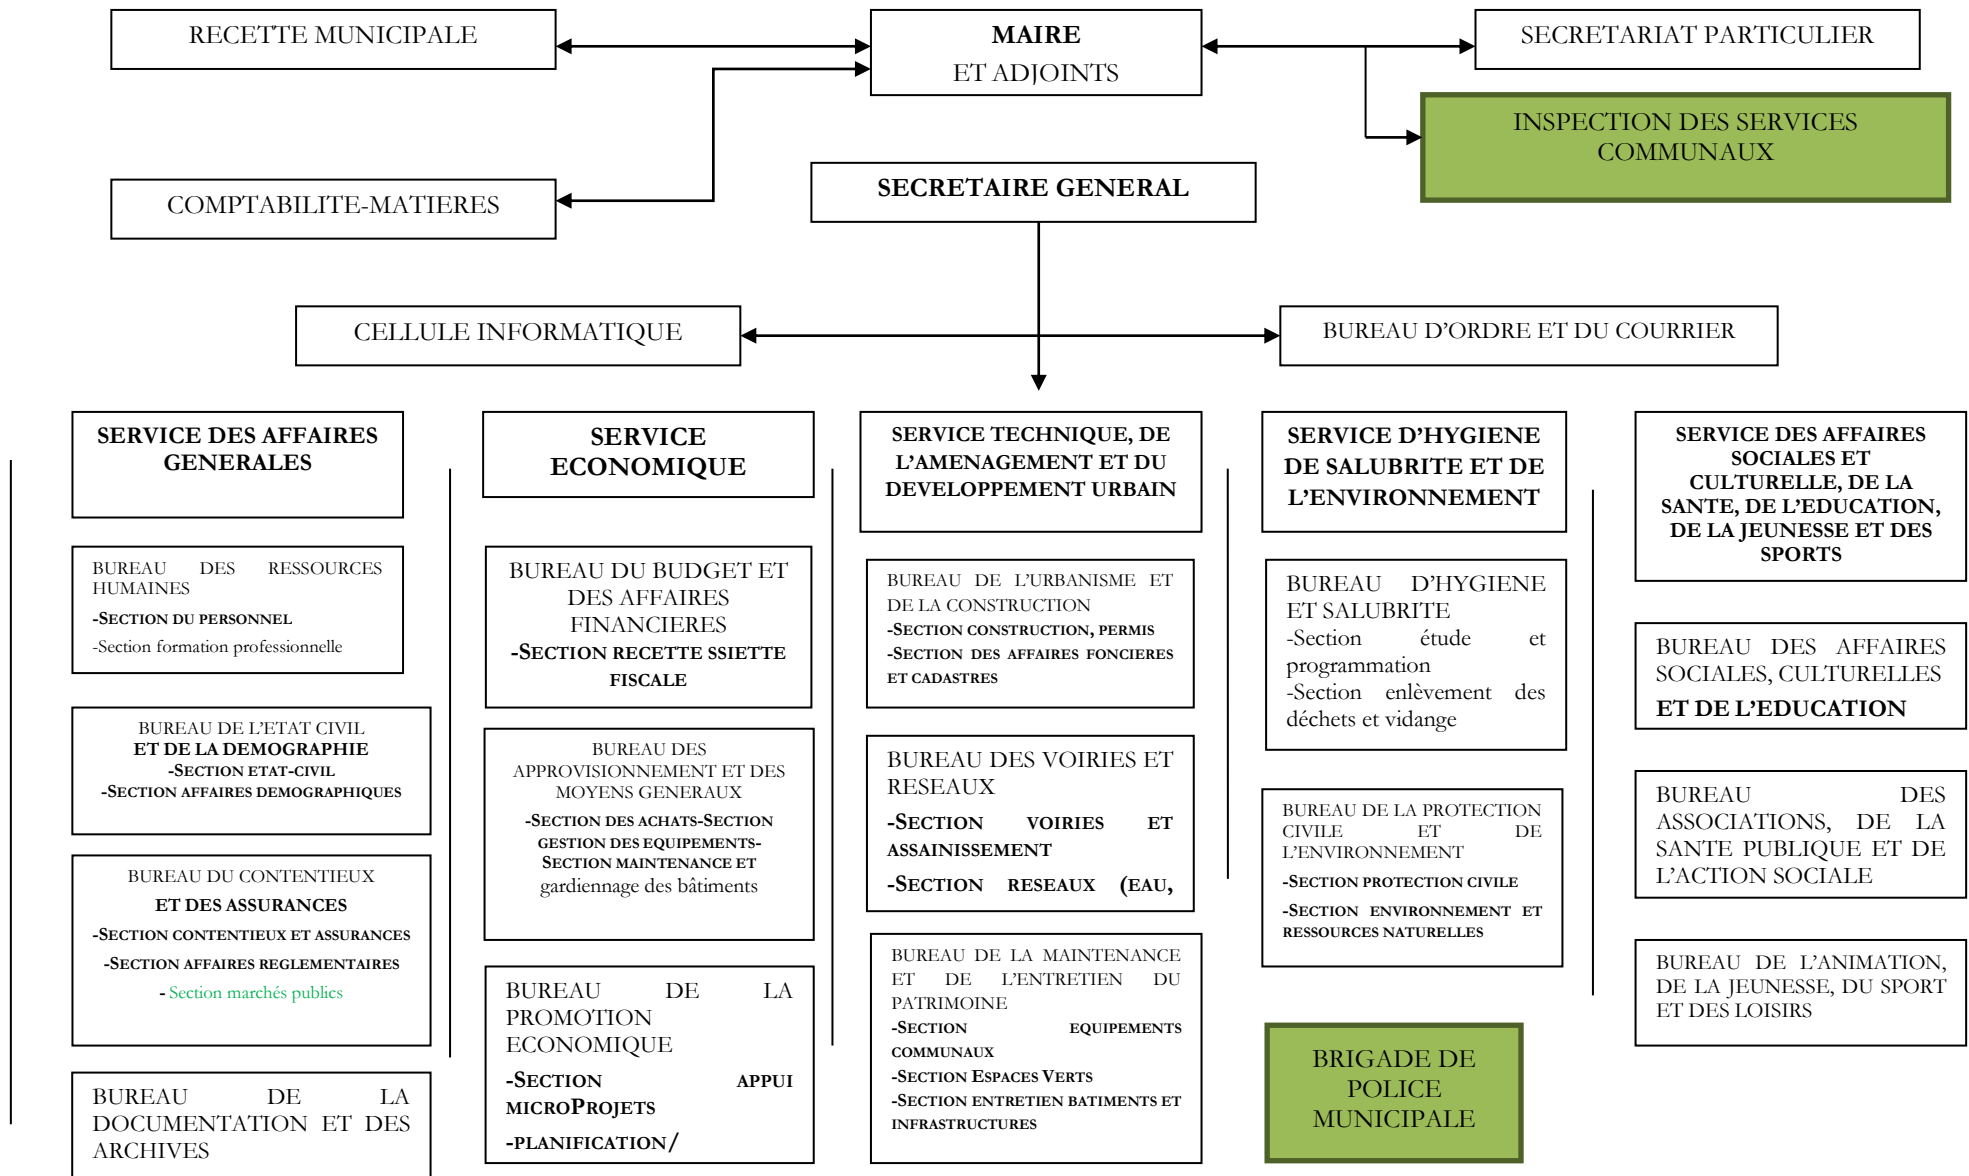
RECETTE MUNICIPALE

MAIRE
ET ADJOINTS

SECRETARIAT PARTICULIER

INSPECTION DES SERVICES COMMUNAUX

COMPTABILITE-MATIERES

SECRETAIRE GENERAL

CELLULE INFORMATIQUE

BUREAU D'ORDRE ET DU COURRIER

SERVICE DES AFFAIRES GENERALES

BUREAU DES RESSOURCES HUMAINES
-SECTION DU PERSONNEL
-Section formation professionnelle

BUREAU DE L'ETAT CIVIL ET DE LA DEMOGRAPHIE
-SECTION ETAT-CIVIL
-SECTION AFFAIRES DEMOGRAPHIQUES

BUREAU DU CONTENTIEUX ET DES ASSURANCES
-SECTION CONTENTIEUX ET ASSURANCES
-SECTION AFFAIRES REGLEMENTAIRES
- Section marchés publics

BUREAU DE LA DOCUMENTATION ET DES ARCHIVES

SERVICE ECONOMIQUE

BUREAU DU BUDGET ET DES AFFAIRES FINANCIERES
-SECTION RECETTE SSIETTE FISCALE

BUREAU DES APPROVISIONNEMENT ET DES MOYENS GENERAUX
-SECTION DES ACHATS-SECTION GESTION DES EQUIPEMENTS-SECTION MAINTENANCE ET gardiennage des bâtiments

BUREAU DE LA PROMOTION ECONOMIQUE
-SECTION APPUI MICROPROJETS
-PLANIFICATION/

SERVICE TECHNIQUE, DE L'AMENAGEMENT ET DU DEVELOPPEMENT URBAIN

BUREAU DE L'URBANISME ET DE LA CONSTRUCTION
-SECTION CONSTRUCTION, PERMIS
-SECTION DES AFFAIRES FONCIERES ET CADASTRES

BUREAU DES VOIRIES ET RESEAUX
-SECTION VOIRIES ET ASSAINISSEMENT
-SECTION RESEAUX (EAU,

BUREAU DE LA MAINTENANCE ET DE L'ENTRETIEN DU PATRIMOINE
-SECTION EQUIPEMENTS COMMUNAUX
-SECTION ESPACES VERTS
-SECTION ENTRETIEN BATIMENTS ET INFRASTRUCTURES

SERVICE D'HYGIENE DE SALUBRITE ET DE L'ENVIRONNEMENT

BUREAU D'HYGIENE ET SALUBRITE
-Section étude et programmation
-Section enlèvement des déchets et vidange

BUREAU DE LA PROTECTION CIVILE ET DE L'ENVIRONNEMENT
-SECTION PROTECTION CIVILE
-SECTION ENVIRONNEMENT ET RESSOURCES NATURELLES

BRIGADE DE POLICE MUNICIPALE

SERVICE DES AFFAIRES SOCIALES ET CULTURELLE, DE LA SANTE, DE L'EDUCATION, DE LA JEUNESSE ET DES SPORTS

BUREAU DES AFFAIRES SOCIALES, CULTURELLES ET DE L'EDUCATION

BUREAU DES ASSOCIATIONS, DE LA SANTE PUBLIQUE ET DE L'ACTION SOCIALE

BUREAU DE L'ANIMATION, DE LA JEUNESSE, DU SPORT ET DES LOISIRS